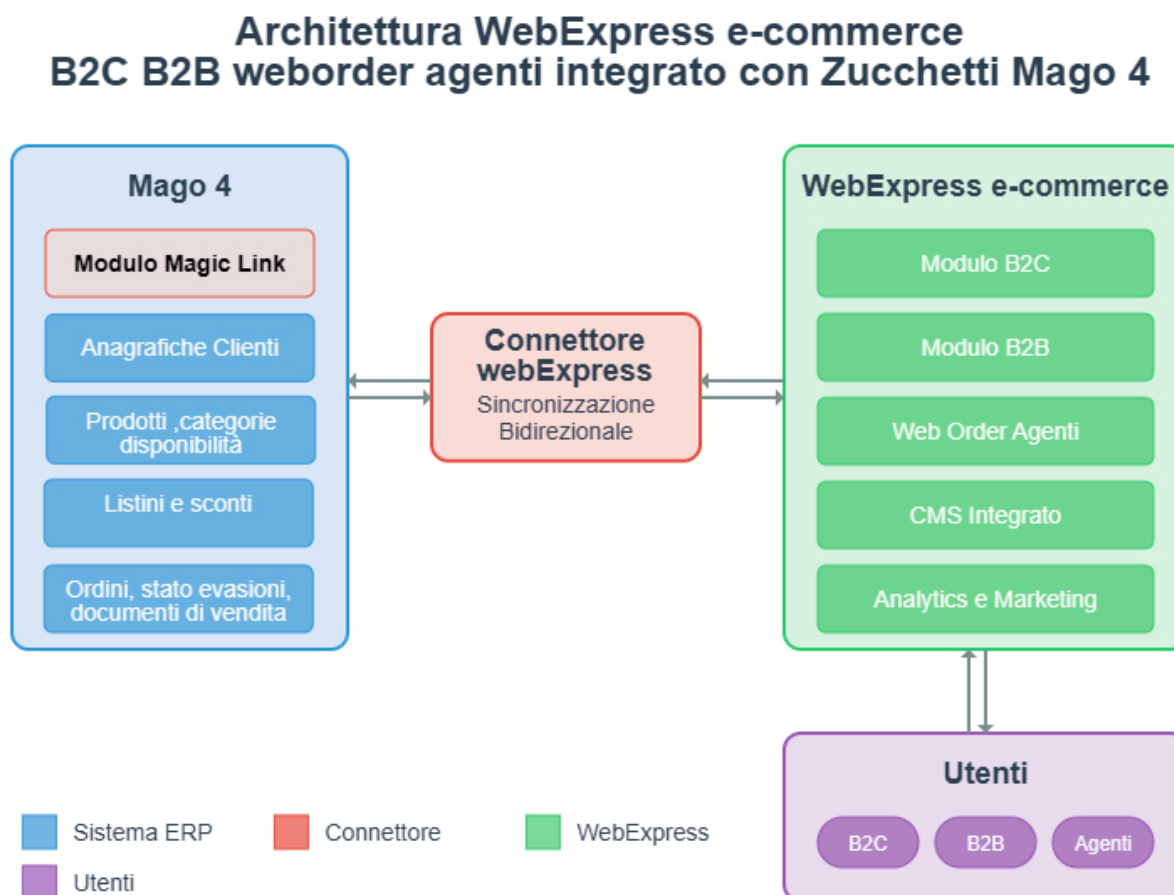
Architettura WebExpress e-commerce
B2C B2B weborder agenti integrato con Zucchetti Mago 4

Mago 4

Modulo Magic Link

Anagrafiche Clienti

Prodotti ,categorie disponibilità

Listini e sconti

Ordini, stato evasioni, documenti di vendita

Connettore webExpress
Sincronizzazione Bidirezionale

WebExpress e-commerce

Modulo B2C

Modulo B2B

Web Order Agenti

CMS Integrato

Analytics e Marketing

Utenti

B2C

B2B

Agenti

Sistema ERP

Connettore

WebExpress

Utenti